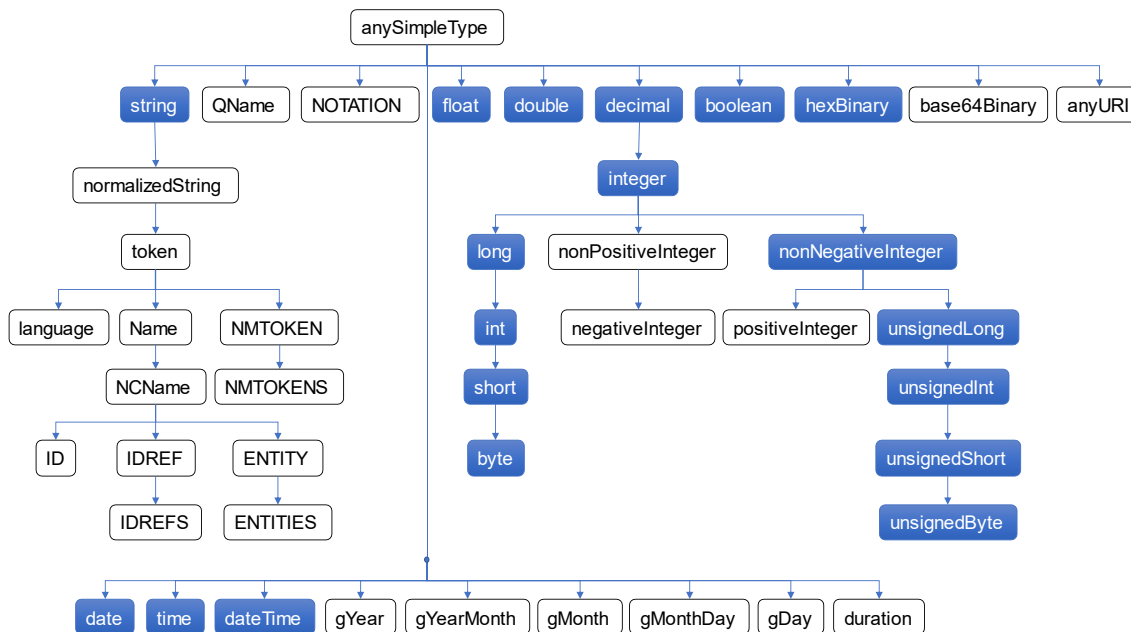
anySimpleType

string
QName
NOTATION
float
double
decimal
boolean
hexBinary
base64Binary
anyURI

normalizedString
token
language
Name
NMTOKEN
NCName
NMTOKENS
ID
IDREF
ENTITY
IDREFS
ENTITIES

integer
long
nonPositiveInteger
nonNegativeInteger
int
negativeInteger
positiveInteger
unsignedLong
short
unsignedInt
byte
unsignedShort
unsignedByte

date
time
dateTime
gYear
gYearMonth
gMonth
gMonthDay
gDay
duration